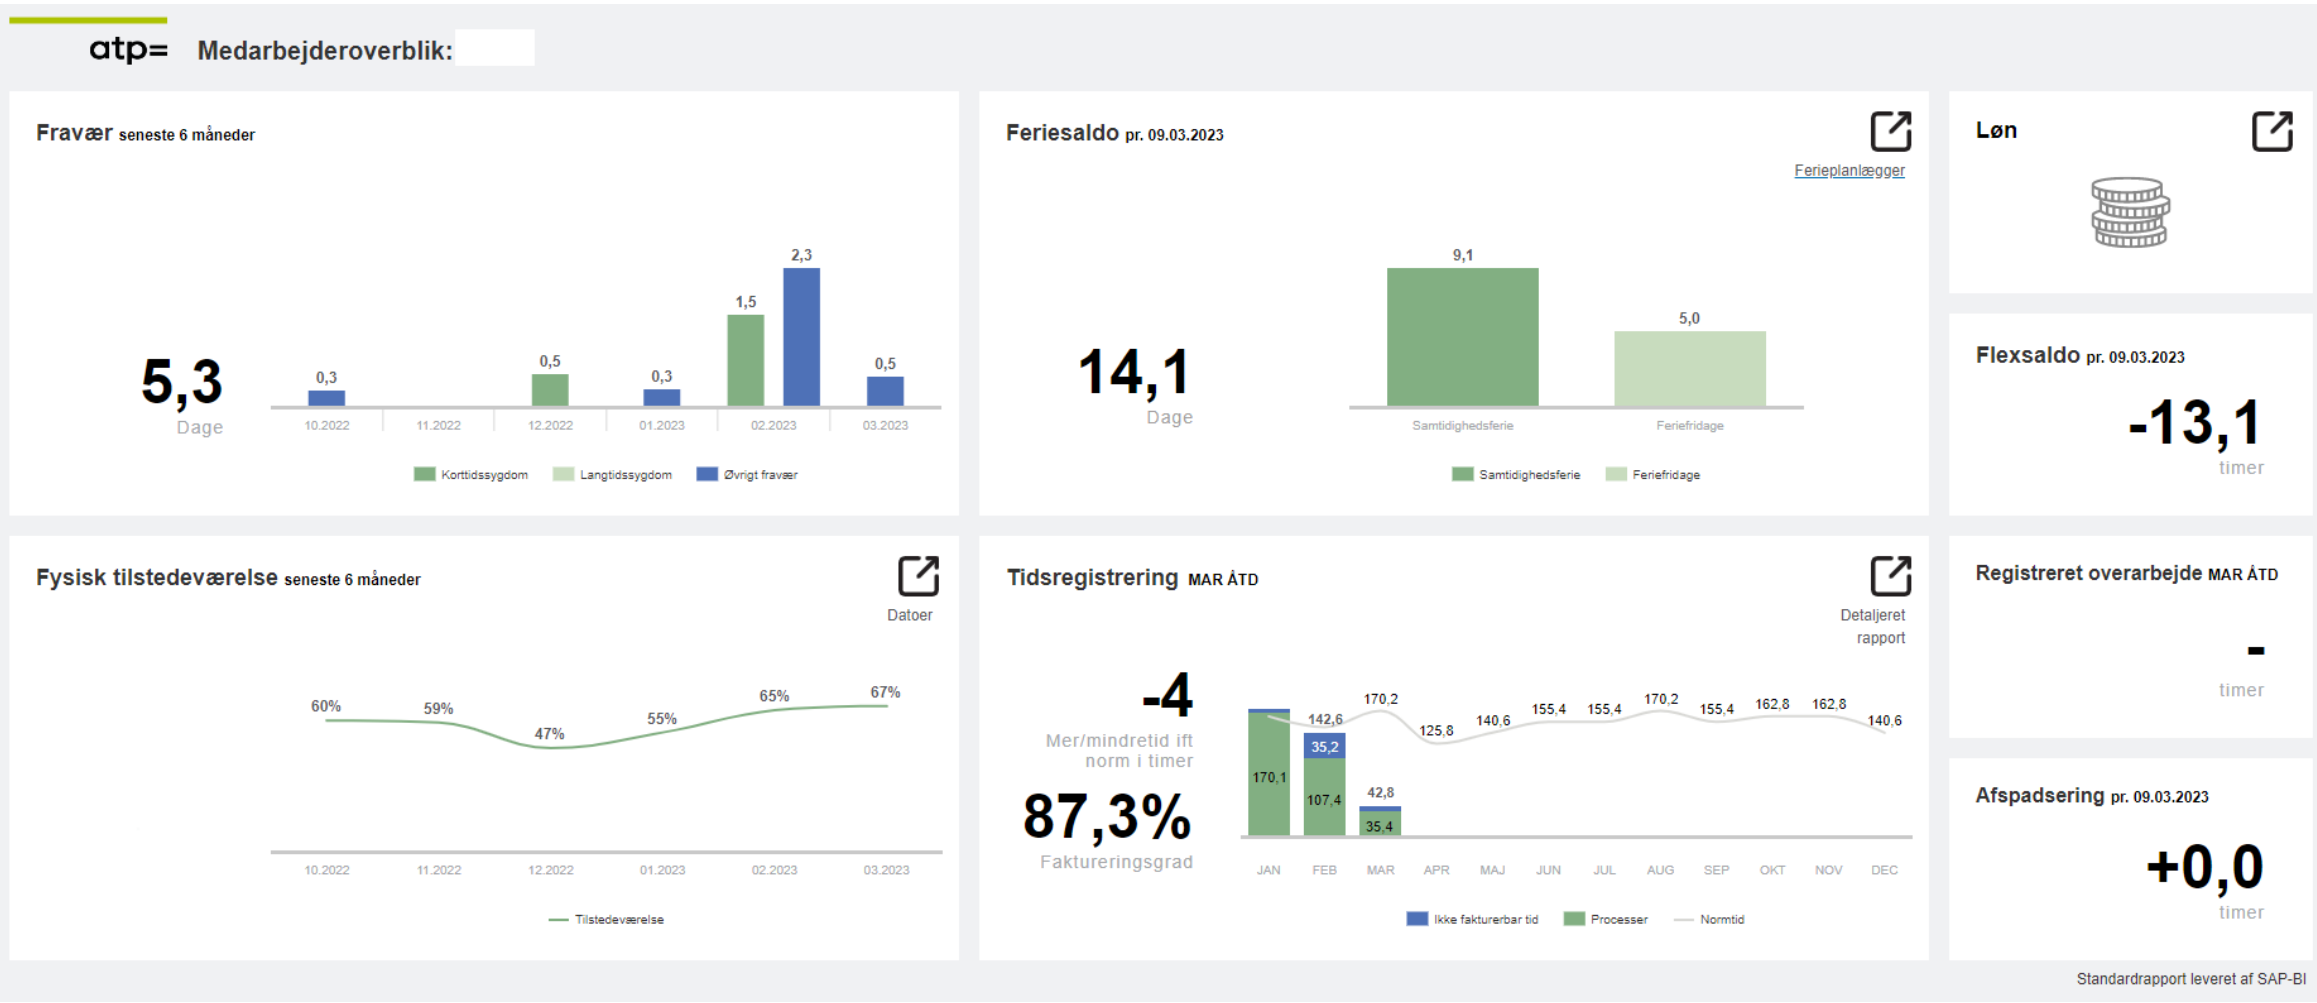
atp= Medarbejderoverblik:

Fravær seneste 6 måneder

5,3
Dage

0,3 0,5 0,3 1,5 2,3 0,5

10.2022 11.2022 12.2022 01.2023 02.2023 03.2023

Korttidssygdom Langtidssygdom Øvrigt fravær

Feriesaldo pr. 09.03.2023

Ferieplanlægger

14,1
Dage

9,1 5,0

Samtidighedsferie Feriefridage

Samtidighedsferie Feriefridage

Løn

Flexsaldo pr. 09.03.2023

-13,1
timer

Fysisk tilstedeværelse seneste 6 måneder

Datoer

60% 59% 47% 55% 65% 67%

10.2022 11.2022 12.2022 01.2023 02.2023 03.2023

Tilstedeværelse

Tidsregistrering MAR ÅTD

Detaljeret rapport

-4
Mer/mindretid ift norm i timer

87,3%
Faktureringsgrad

170,2 142,6 125,8 140,6 155,4 155,4 170,2 155,4 162,8 162,8 140,6
35,2 170,1 107,4 42,8 35,4

JAN FEB MAR APR MAJ JUN JUL AUG SEP OKT NOV DEC

Ikke fakturerbar tid Processer Normtid

Registreret overarbejde MAR ÅTD

-
timer

Afspadsering pr. 09.03.2023

+0,0
timer

Standardrapport leveret af SAP-BI